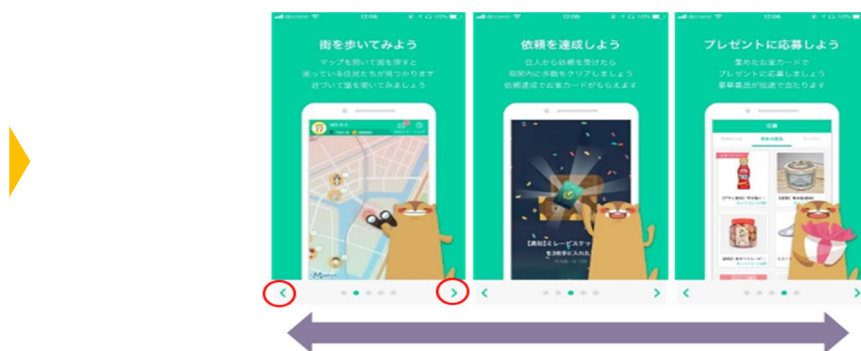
docomo 12:06 59%

街を歩いてみよう

マップを開いて街を探すと困っている住民たちが見つかります 近づいて話を聞いてみましょう

<

>

docomo 12:06 59%

依頼を達成しよう

住人から依頼を受けたら 指定の歩数をクリアしましょう 依頼達成でお宝カードがもらえます

【通知】ミレービスケットを3枚手に入れた

<

>

docomo 12:06 59%

プレゼントに応募しよう

集めたお宝カードで プレゼントに応募しましょう 豪華賞品が抽選で当たります

応募

<

>